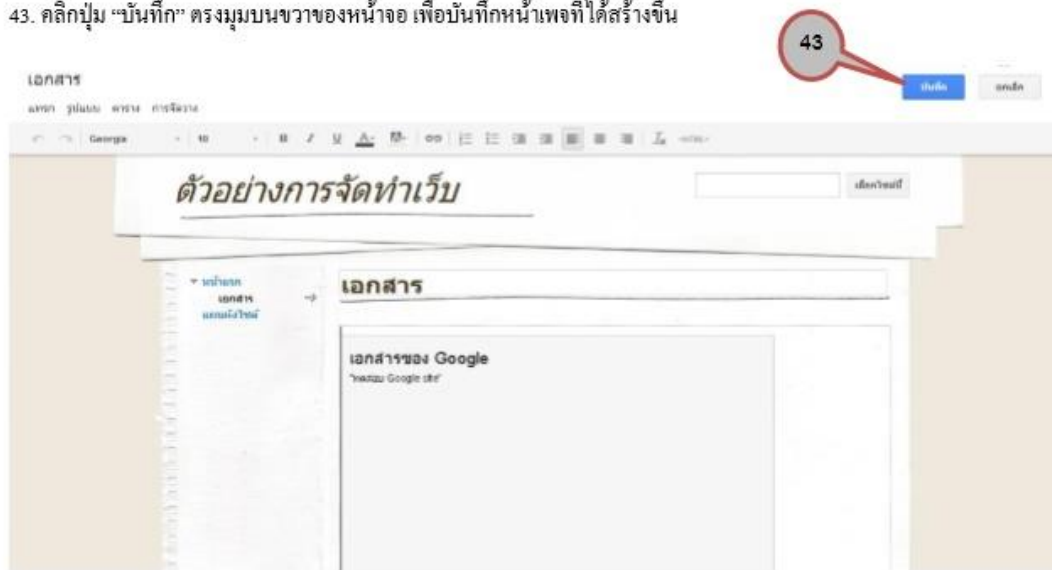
43. คลิกปุ่ม "บันทึก" ตรงมุมบนขวาของหน้าจอ เพื่อบันทึกหน้าเพจที่ได้สร้างขึ้น

43

เอกสาร

แทรก รูปแบบ ตาราง การจัดวาง

Georgia 10 B I U

บันทึก ยกเลิก

ตัวอย่างการจัดทำเว็บ

เลือกไซต์นี้

หน้าแรก
เอกสาร
แผนผังไซต์

เอกสาร

เอกสารของ Google
"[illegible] Google site"